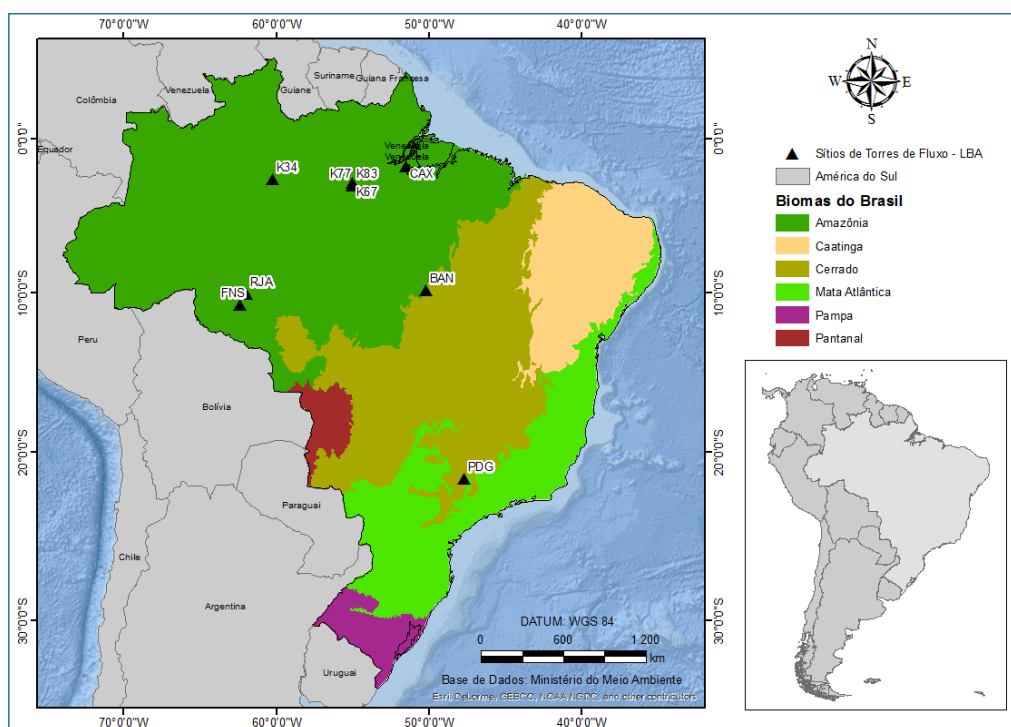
70°0'0"W
60°0'0"W
50°0'0"W
40°0'0"W

Suriname
Guiana Francesa
Venezuela
Guiane
Colômbia
Equador
Venezuela
Venezuela
K34
K77
K83
K67
CAX
RJA
FNS
BAN
Peru
Bolívia
PDG
Paraguai
Chile
Argentina
Uruguai

0°0'0"
10°0'0"S
20°0'0"S
30°0'0"S

N
W
E
S

Sítios de Torres de Fluxo - LBA
América do Sul
Biomas do Brasil
Amazônia
Caatinga
Cerrado
Mata Atlântica
Pampa
Pantanal

DATUM: WGS 84
0
600
1.200
km
Base de Dados: Ministério do Meio Ambiente
Esri, DeLorme, GEBCO, NOAA NGDC, and other contributors

70°0'0"W
60°0'0"W
50°0'0"W
40°0'0"W